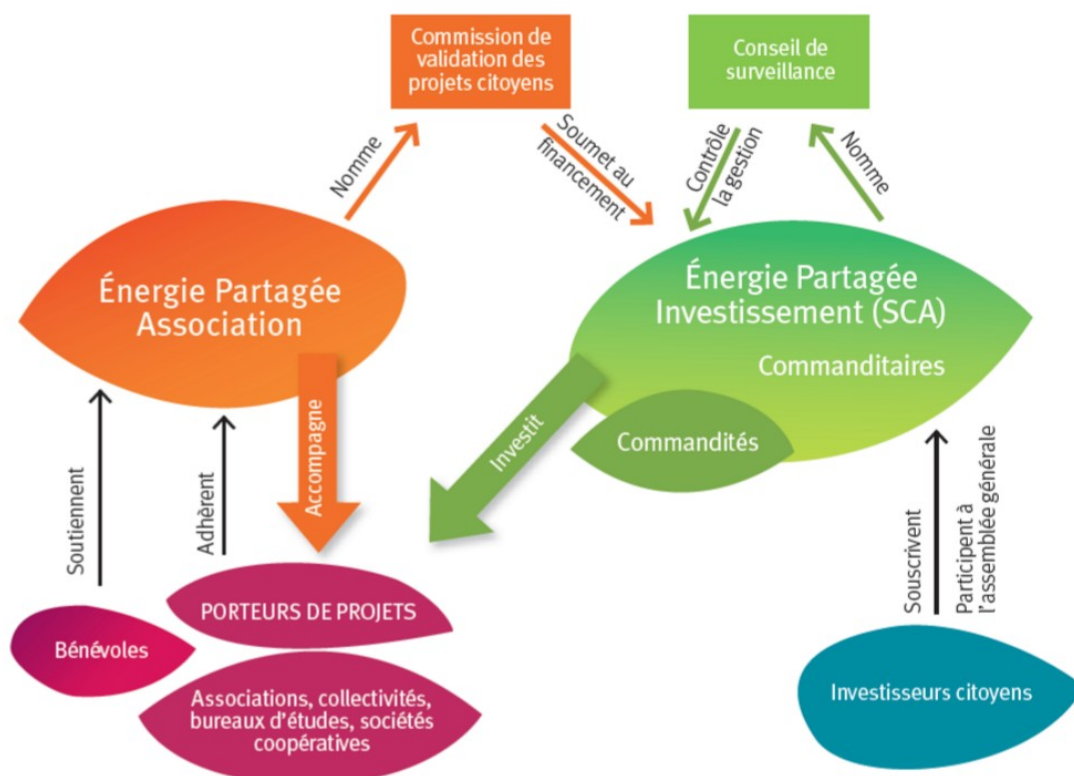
Commission de validation des projets citoyens

Conseil de surveillance

Nomme

Soumet au financement

Contrôle la gestion

Nomme

Énergie Partagée Association

Énergie Partagée Investissement (SCA)

Commanditaires

Commandités

Accompagne

Investit

Soutiennent

Adhèrent

Souscrivent

Participent à l'assemblée générale

PORTEURS DE PROJETS

Bénévoles

Associations, collectivités, bureaux d'études, sociétés coopératives

Investisseurs citoyens